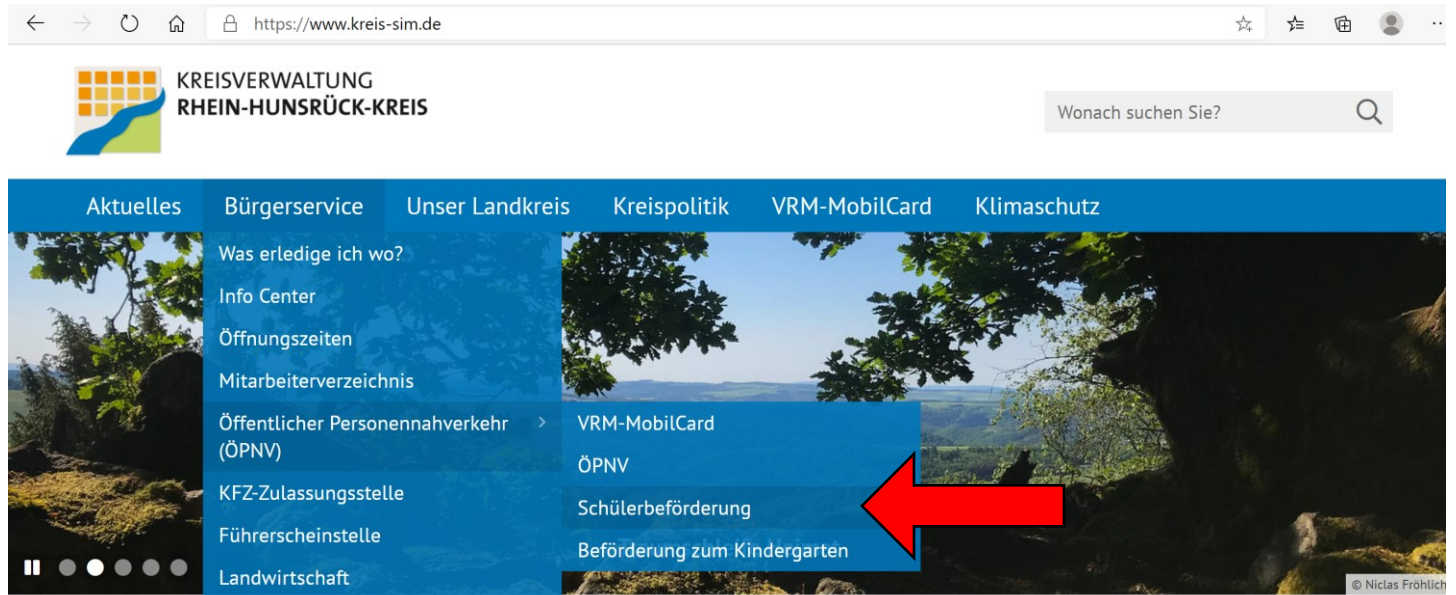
https://www.kreis-sim.de

KREISVERWALTUNG
RHEIN-HUNSRÜCK-KREIS

Wonach suchen Sie?

Aktuelles Bürgerservice Unser Landkreis Kreispolitik VRM-MobilCard Klimaschutz

Was erledige ich wo?
Info Center
Öffnungszeiten
Mitarbeiterverzeichnis
Öffentlicher Personennahverkehr (ÖPNV)
KFZ-Zulassungsstelle
Führerscheinstelle
Landwirtschaft

VRM-MobilCard
ÖPNV
Schülerbeförderung
Beförderung zum Kindergarten

© Niclas Fröhlich